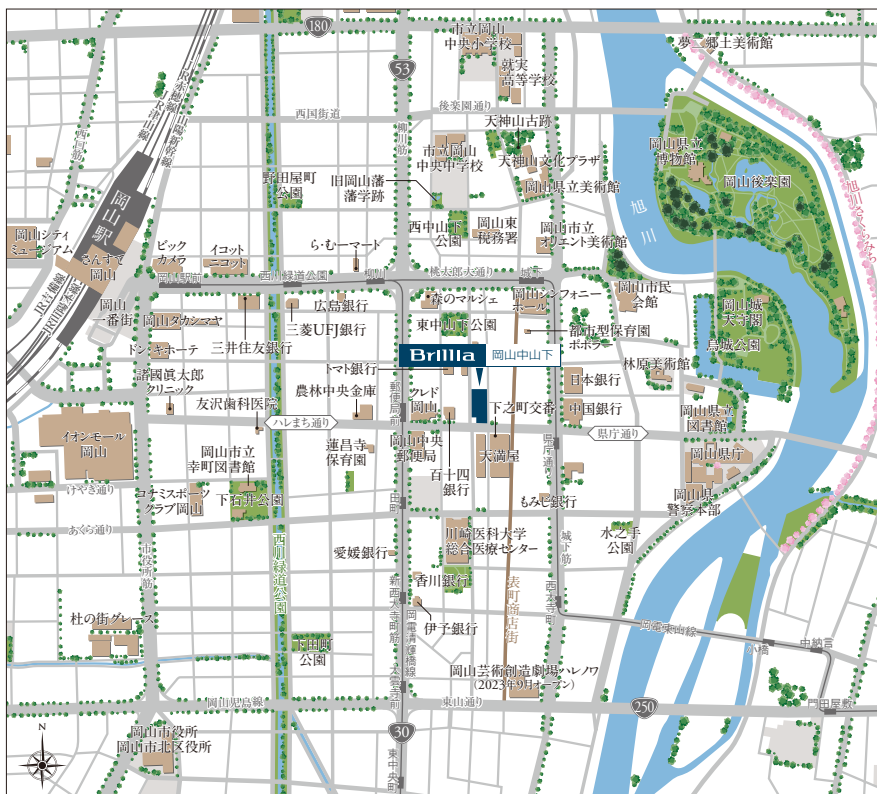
180
53
市立岡山中央小学校
夢二郷土美術館
就実高等学校
後楽園通り
西国街道
天神山古跡
市立岡山中央中学校
天神山文化プラザ
岡山県立博物館
岡山後楽園
旭川さくらみち
岡山県立美術館
旧岡山藩藩学跡
野田屋町公園
西中山下公園
岡山東税務署
岡山市立オリエント美術館
旭川
岡山駅
岡山シティミュージアム
ビックカメラ
さんすて岡山
イコットニコット
ら・むーマート
西川緑道公園
桃太郎大通り
柳川
城下
岡山シンフォニーホール
岡山市民会館
岡山一番街
岡山タカシマヤ
広島銀行
森のマルシェ
東中山下公園
都市型保育園ポポラー
岡山城天守閣
三菱UFJ銀行
ドン・キホーテ
三井住友銀行
烏城公園
Brillia
岡山中山下
林原美術館
諸國眞太郎クリニック
トマト銀行
日本銀行
農林中央金庫
クレド岡山
下之町交番
友沢歯科医院
中国銀行
岡山県立図書館
ハレまち通り
県庁通り
イオンモール岡山
蓮昌寺保育園
岡山中央郵便局
岡山市立幸町図書館
岡山県庁
天満屋
百十四銀行
けやき通り
もみじ銀行
岡山県警察本部
コナミスポーツクラブ岡山
下石井公園
あくら通り
川崎医科大学総合医療センター
水の手公園
愛媛銀行
香川銀行
表町商店街
杜の街グレース
伊予銀行
下田町公園
岡山電気軌道東山線
中納言
小橋
岡山芸術創造劇場ハレノワ（2023年9月オープン）
岡山児島線
東山通り
250
門田屋敷
30
岡山市役所
岡山市北区役所
N
JR山陽新幹線
JR山陽本線
JR吉備線
JR宇野線
市役所筋
新西大寺町筋
西大寺町
清輝橋
田町
新鶴見橋
県庁通り
城下筋
大雲寺前
東中央町
西口